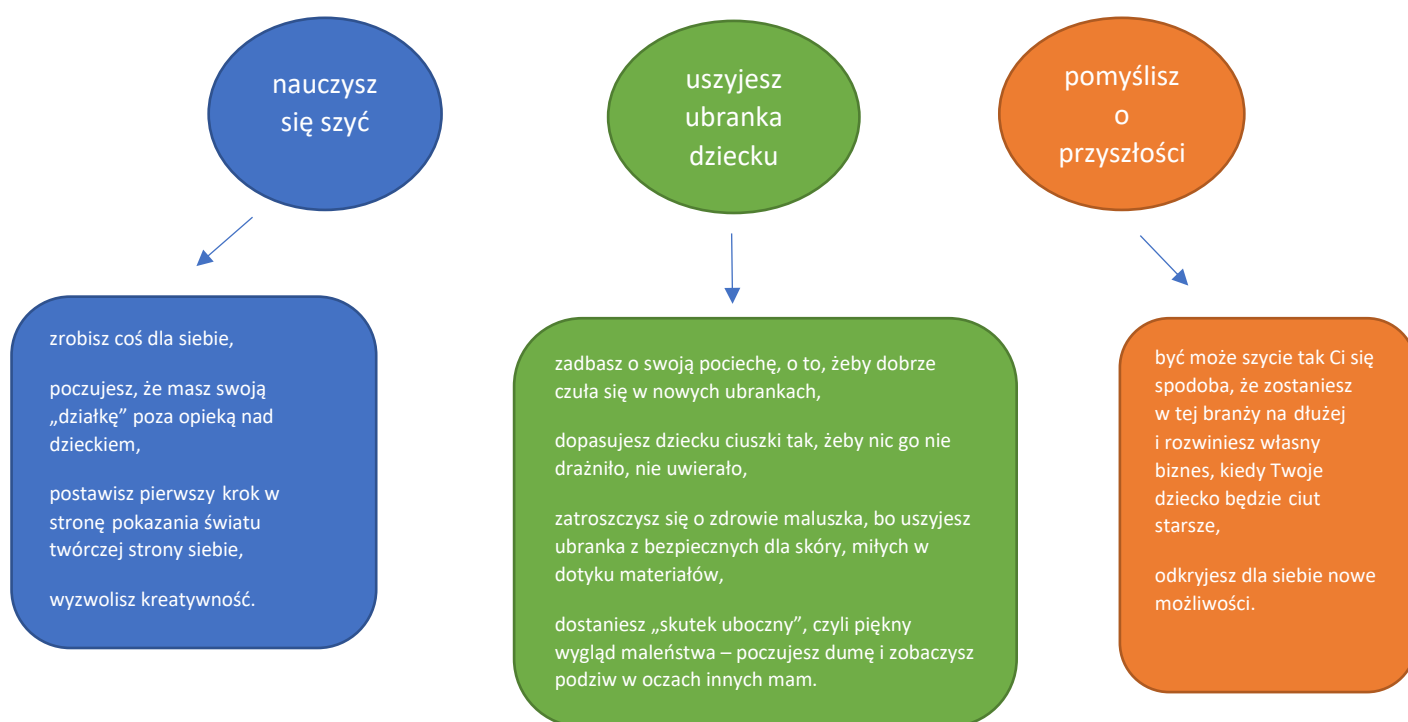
nauczysz się szyć

uszyjesz ubranka dziecku

pomyślisz o przyszłości

zrobisz coś dla siebie,

poczujesz, że masz swoją „działkę” poza opieką nad dzieckiem,

postawisz pierwszy krok w stronę pokazania światu twórczej strony siebie,

wyzwolisz kreatywność.

zadbasz o swoją pociechę, o to, żeby dobrze czuła się w nowych ubrankach,

dopasujesz dziecku ciuszki tak, żeby nic go nie drażniło, nie uwierało,

zatroszczysz się o zdrowie maluszka, bo uszyjesz ubranka z bezpiecznych dla skóry, miłych w dotyku materiałów,

dostaniesz „skutek uboczny", czyli piękny wygląd maleństwa – poczujesz dumę i zobaczysz podziw w oczach innych mam.

być może szycie tak Ci się spodoba, że zostaniesz w tej branży na dłużej i rozwiniesz własny biznes, kiedy Twoje dziecko będzie ciut starsze,

odkryjesz dla siebie nowe możliwości.